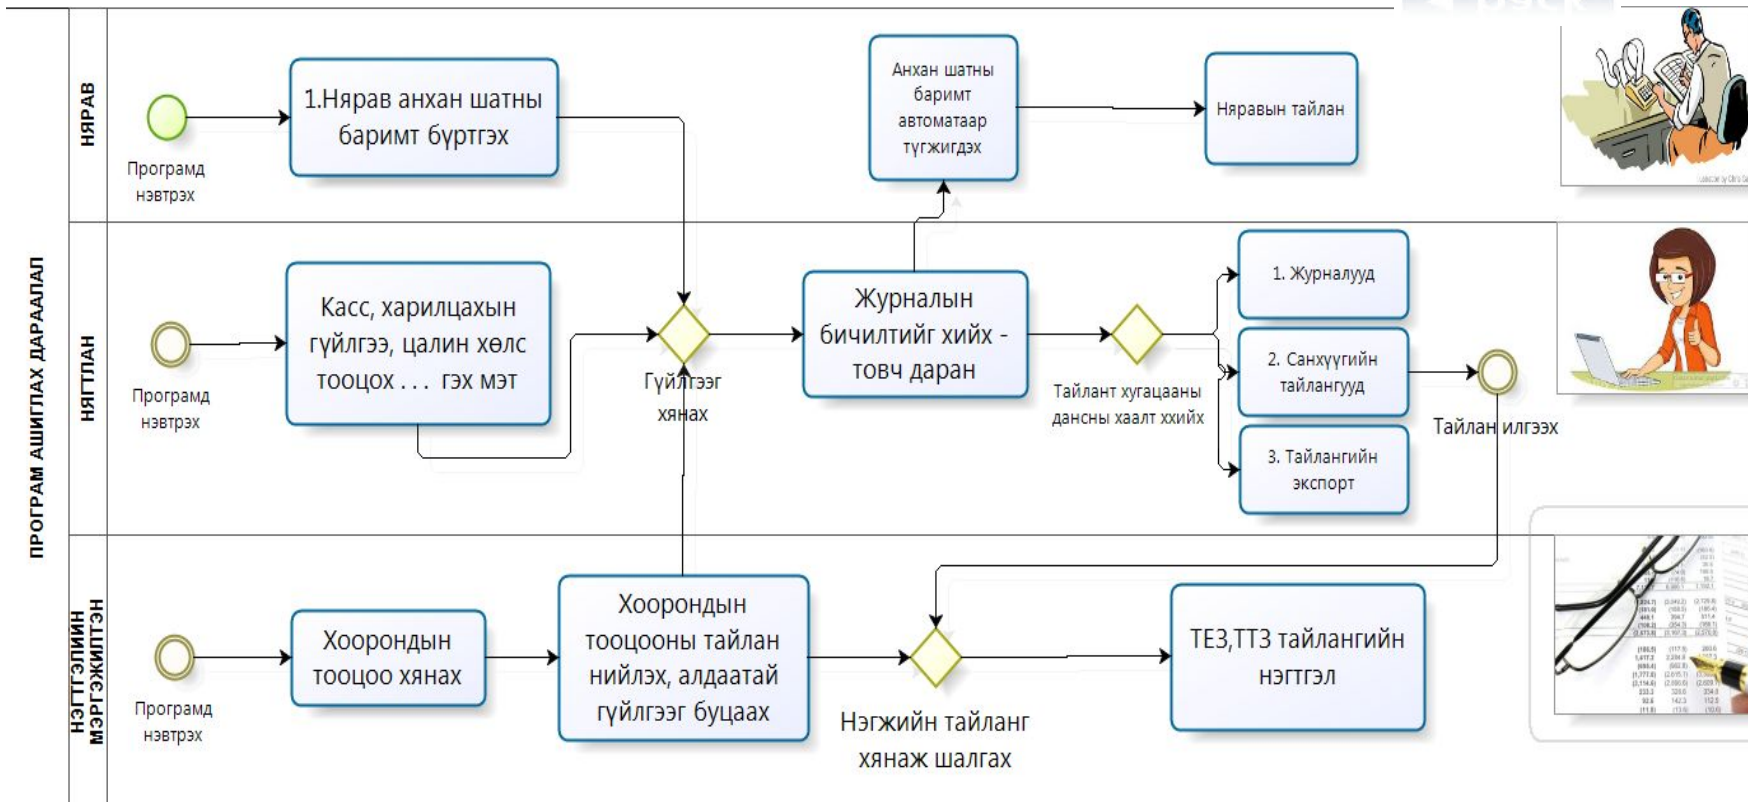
ПРОГРАМ АШИГЛАХ ДАРААЛАЛ

НЯРАВ

Програмд нэвтрэх

1.Нярав анхан шатны баримт бүртгэх

Анхан шатны баримт автоматаар түгжигдэх

Няравын тайлан

НЯГТЛАН

Програмд нэвтрэх

Касс, харилцахын гүйлгээ, цалин хөлс тооцох . . . гэх мэт

Гүйлгээг хянах

Журналын бичилтийг хийх - товч даран

Тайлант хугацааны дансны хаалт хийх

1. Журналууд

2. Санхүүгийн тайлангууд

3. Тайлангийн экспорт

Тайлан илгээх

НЭГТГЭЛИЙН МЭРГЭЖИЛТЭН

Програмд нэвтрэх

Хоорондын тооцоо хянах

Хоорондын тооцооны тайлан нийлэх, алдаатай гүйлгээг буцаах

Нэгжийн тайланг хянаж шалгах

ТЕЗ,ТТЗ тайлангийн нэгтгэл